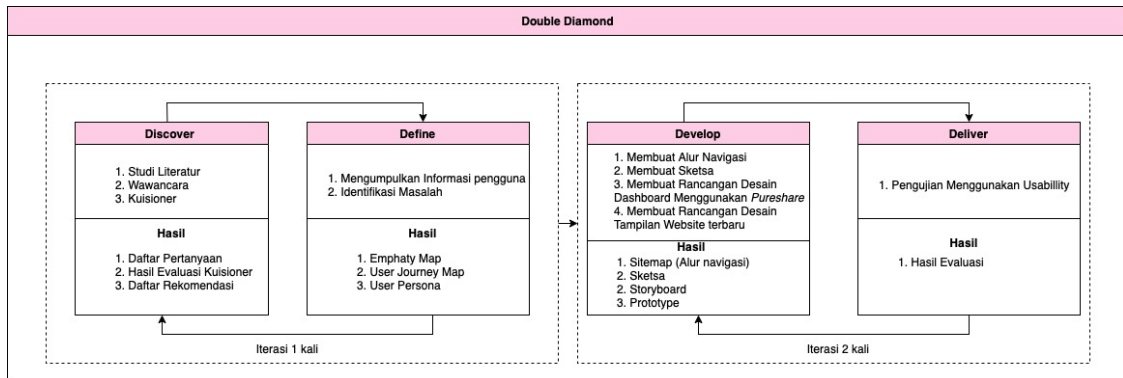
Double Diamond

Discover

1. Studi Literatur
2. Wawancara
3. Kuisioner

Hasil

1. Daftar Pertanyaan
2. Hasil Evaluasi Kuisioner
3. Daftar Rekomendasi

Define

1. Mengumpulkan Informasi pengguna
2. Identifikasi Masalah

Hasil

1. Emphaty Map
2. User Journey Map
3. User Persona

Iterasi 1 kali

Develop

1. Membuat Alur Navigasi
2. Membuat Sketsa
3. Membuat Rancangan Desain Dashboard Menggunakan *Pureshare*
4. Membuat Rancangan Desain Tampilan Website terbaru

Hasil

1. Sitemap (Alur navigasi)
2. Sketsa
2. Storyboard
3. Prototype

Deliver

1. Pengujian Menggunakan Usability

Hasil

1. Hasil Evaluasi

Iterasi 2 kali